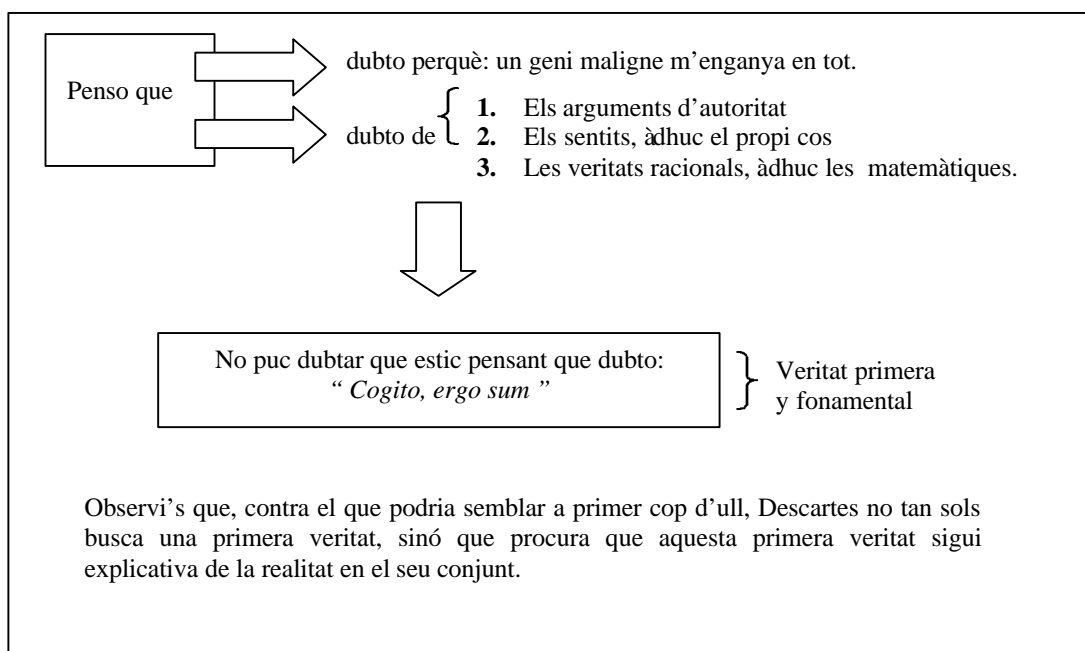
Penso que

dubto perquè: un geni maligne m'enganya en tot.

dubto de
1. Els arguments d'autoritat
2. Els sentits, àdhuc el propi cos
3. Les veritats racionals, àdhuc les matemàtiques.

No puc dubtar que estic pensant que dubto:
*" Cogito, ergo sum "*

Veritat primera y fonamental

Observi's que, contra el que podria semblar a primer cop d'ull, Descartes no tan sols busca una primera veritat, sinó que procura que aquesta primera veritat sigui explicativa de la realitat en el seu conjunt.